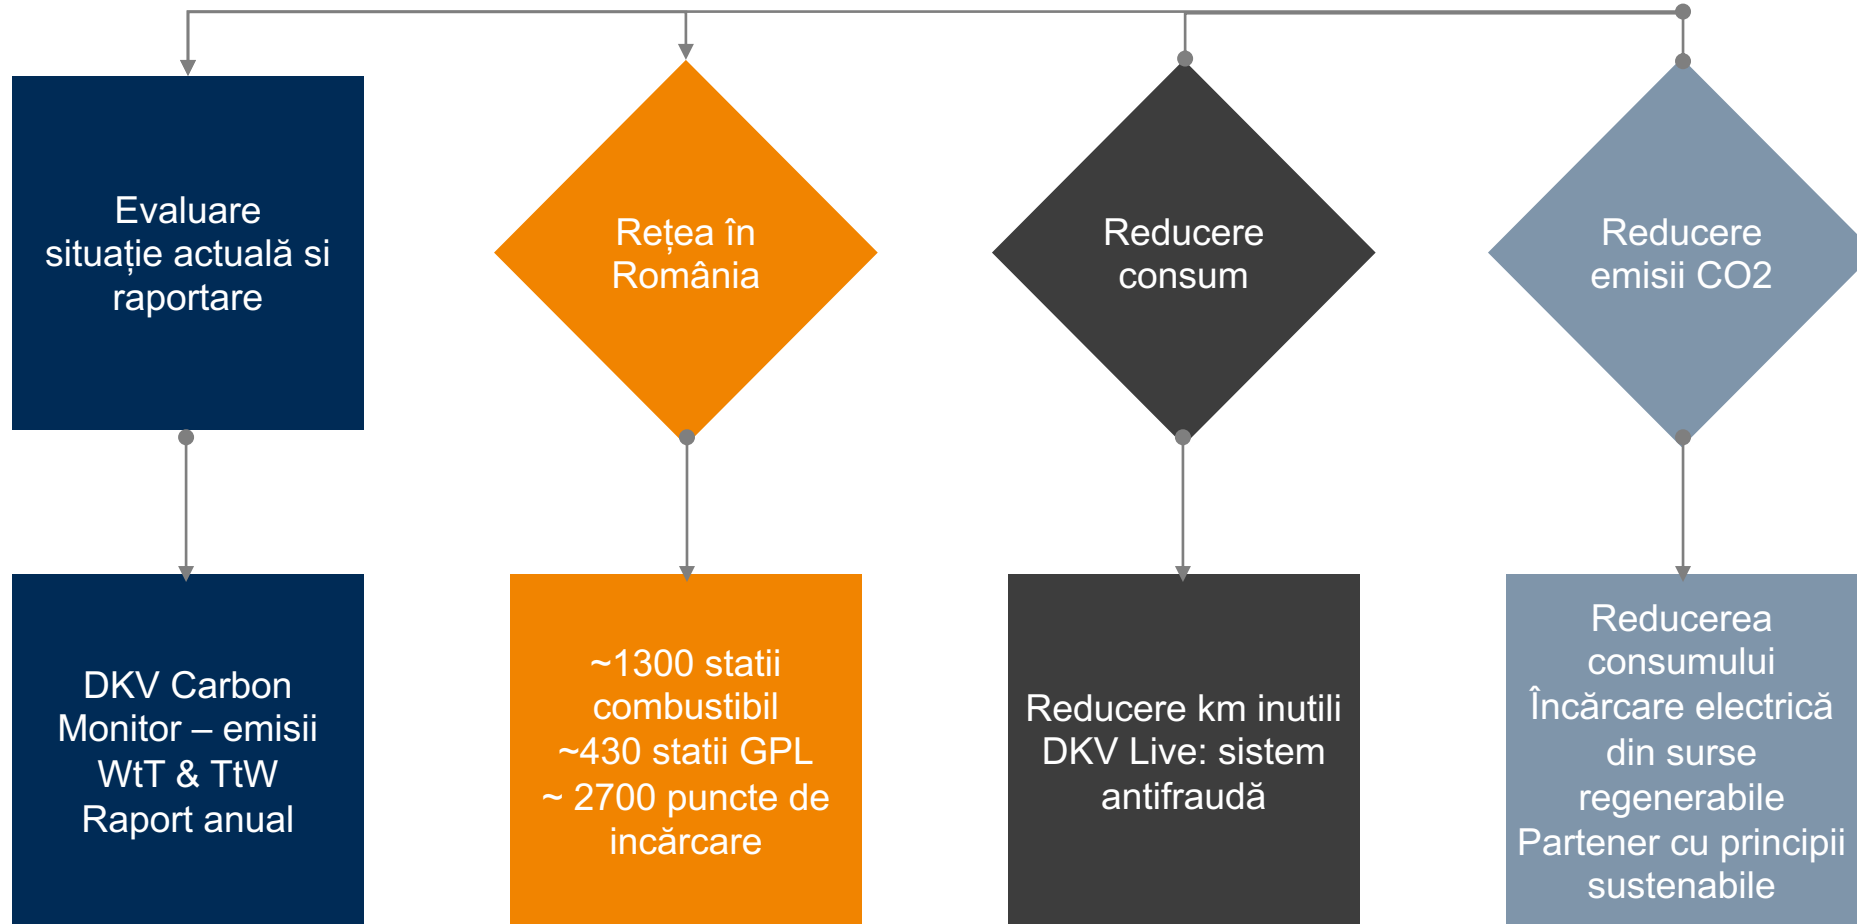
Evaluare situație actuală si raportare

Rețea în România

Reducere consum

Reducere emisii CO2

DKV Carbon Monitor – emisii WtT & TtW
Raport anual

~1300 statii combustibil
~430 statii GPL
~ 2700 puncte de incărcare

Reducere km inutili
DKV Live: sistem antifraudă

Reducerea consumului
Încărcare electrică din surse regenerabile
Partener cu principii sustenabile